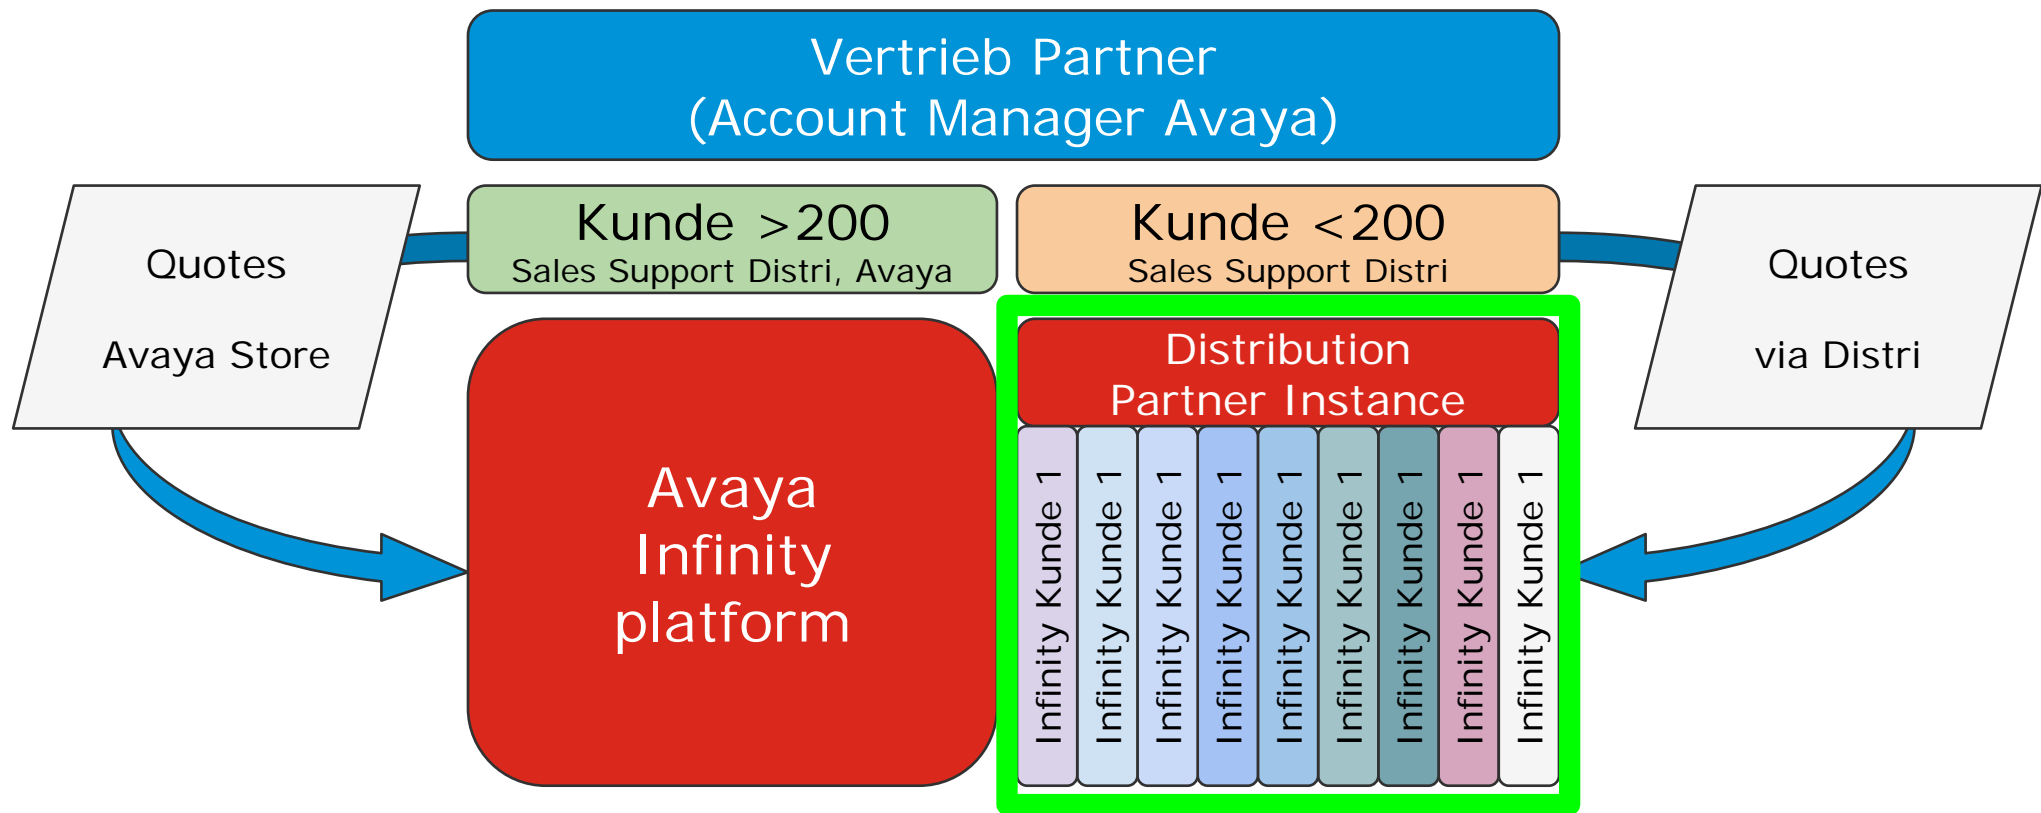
Vertrieb Partner
(Account Manager Avaya)

Quotes

Avaya Store

Kunde >200
Sales Support Distri, Avaya

Kunde <200
Sales Support Distri

Quotes

via Distri

Avaya
Infinity
platform

Distribution
Partner Instance

Infinity Kunde 1

Infinity Kunde 1

Infinity Kunde 1

Infinity Kunde 1

Infinity Kunde 1

Infinity Kunde 1

Infinity Kunde 1

Infinity Kunde 1

Infinity Kunde 1